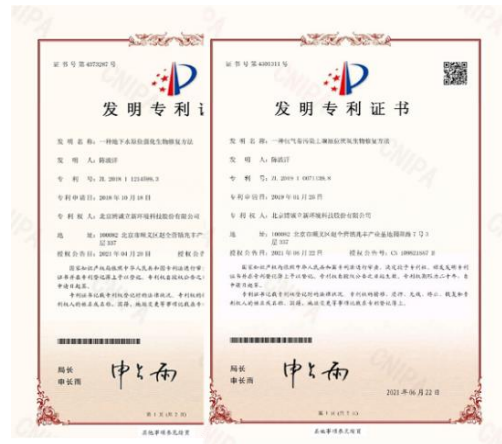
证书号第4373267号

发明专利证

发明名称：一种地下水原位微生物修复方法

发明人：韩薇洋

专利号：ZL 2019 1 1214586.3

专利申请日：2019年10月18日

专利权人：北京博诚立新环境科技股份有限公司

地址：100082 北京市海淀区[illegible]

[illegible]

局长
申长雨

证书号第4405311号

CNIPA

发明专利证书

发明名称：一种包气带污染土壤原位微生物修复方法

发明人：韩薇洋

专利号：ZL 2019 1 0971128.9

专利申请日：2019年10月11日

专利权人：北京博诚立新环境科技股份有限公司

地址：100082 北京市海淀区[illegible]

授权公告日：2021年05月22日

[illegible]

局长
申长雨

2021年06月22日